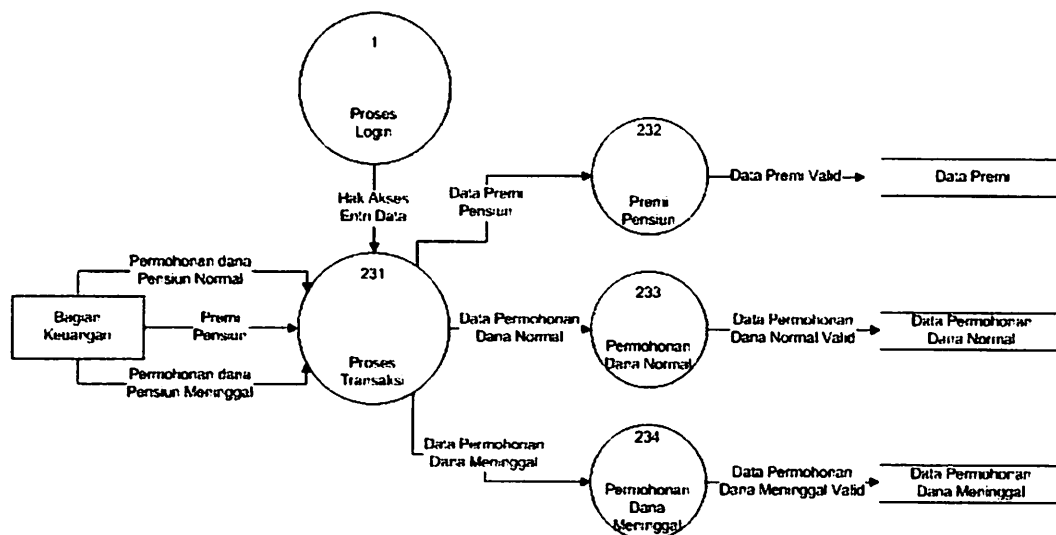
1
Proses Login

Hak Akses Entri Data

Bagian Keuangan

Permohonan dana Pensiun Normal

Premi Pensiun

Permohonan dana Pensiun Meninggal

231
Proses Transaksi

Data Premi Pensiun

232
Premi Pensiun

Data Premi Valid

Data Premi

Data Permohonan Dana Normal

233
Permohonan Dana Normal

Data Permohonan Dana Normal Valid

Data Permohonan Dana Normal

Data Permohonan Dana Meninggal

234
Permohonan Dana Meninggal

Data Permohonan Dana Meninggal Valid

Data Permohonan Dana Meninggal